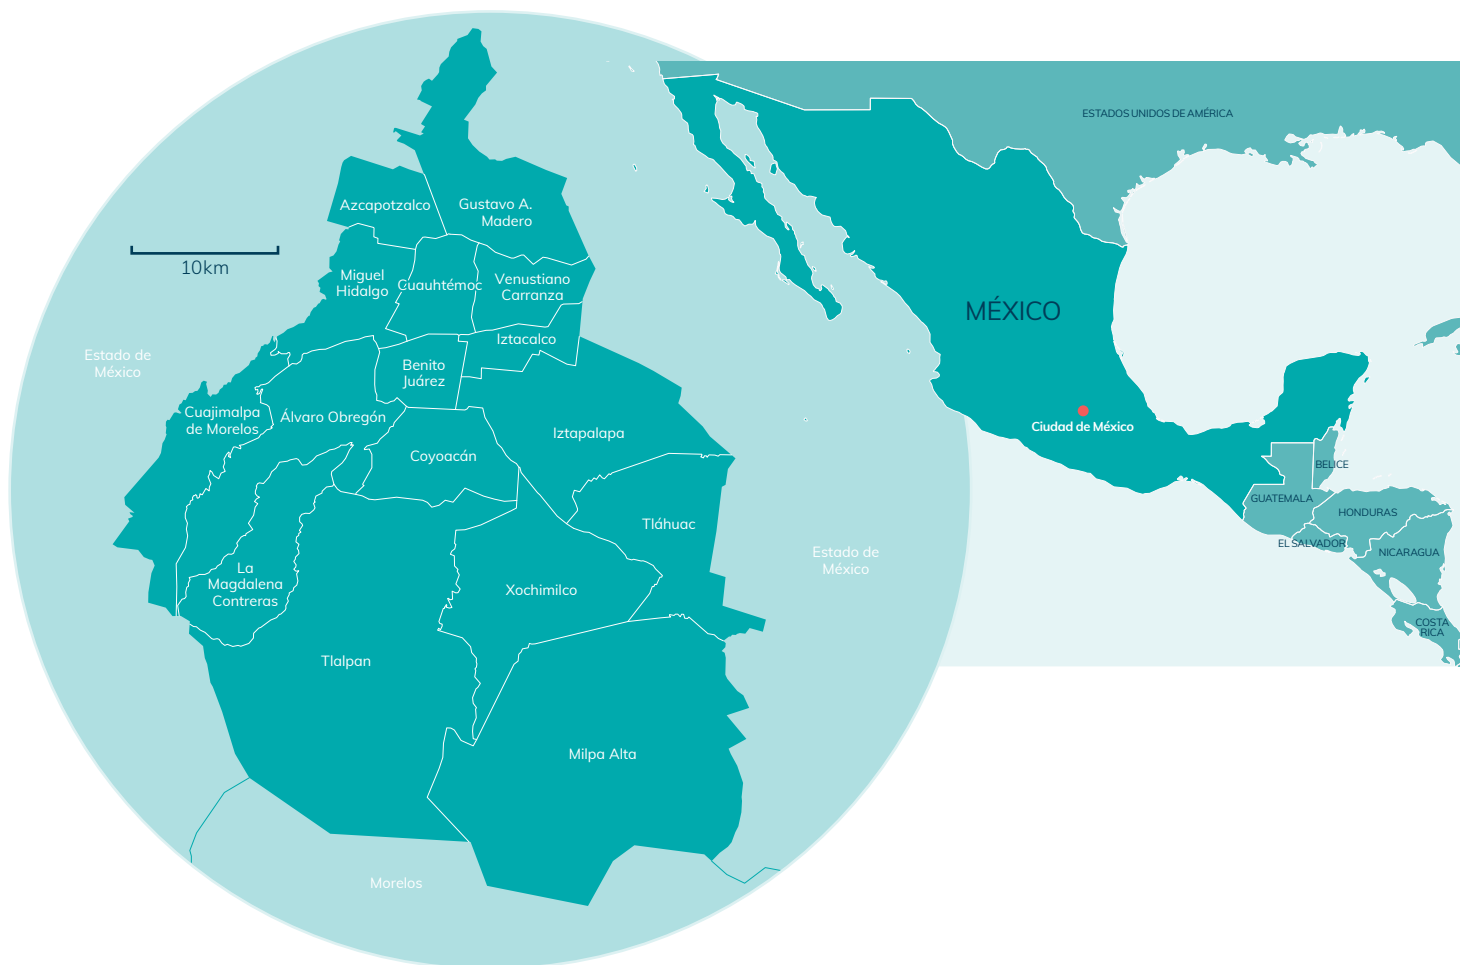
ESTADOS UNIDOS DE AMÉRICA

MÉXICO

Ciudad de México

BELICE

GUATEMALA

HONDURAS

EL SALVADOR

NICARAGUA

COSTA RICA

10km

Azcapotzalco

Gustavo A. Madero

Miguel Hidalgo

Cuauhtémoc

Venustiano Carranza

Iztacalco

Benito Juárez

Estado de México

Cuajimalpa de Morelos

Álvaro Obregón

Iztapalapa

Coyoacán

Tláhuac

La Magdalena Contreras

Xochimilco

Estado de México

Tlalpan

Milpa Alta

Morelos